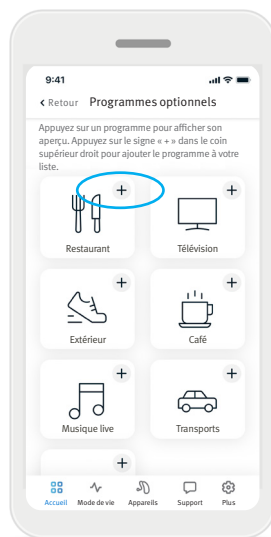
9:41

‹ Retour Programmes optionnels

Appuyez sur un programme pour afficher son aperçu. Appuyez sur le signe « + » dans le coin supérieur droit pour ajouter le programme à votre liste.

+
Restaurant

+
Télévision

+
Extérieur

+
Café

+
Musique live

+
Transports

+

Accueil Mode de vie Appareils Support Plus